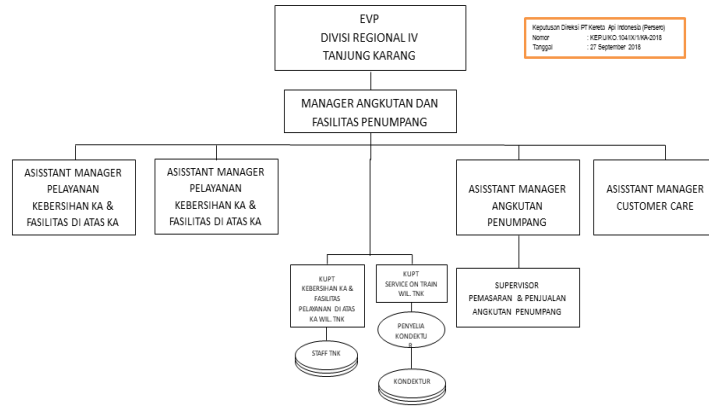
EVP
DIVISI REGIONAL IV
TANJUNG KARANG

Keputusan Direksi PT Kereta Api Indonesia (Persero)
Nomor : KEP.U/KO.104/IX/1/KA-2018
Tanggal : 27 September 2018

MANAGER ANGKUTAN DAN FASILITAS PENUMPANG

ASISSTANT MANAGER PELAYANAN KEBERSIHAN KA & FASILITAS DI ATAS KA

ASISSTANT MANAGER PELAYANAN KEBERSIHAN KA & FASILITAS DI ATAS KA

ASISSTANT MANAGER ANGKUTAN PENUMPANG

ASISSTANT MANAGER CUSTOMER CARE

KUPT KEBERSIHAN KA & FASILITAS PELAYANAN DI ATAS KA WIL. TNK

KUPT SERVICE ON TRAIN WIL. TNK

SUPERVISOR PEMASARAN & PENJUALAN ANGKUTAN PENUMPANG

STAFF TNK

PENYELIA KONDEKTUR

KONDEKTUR